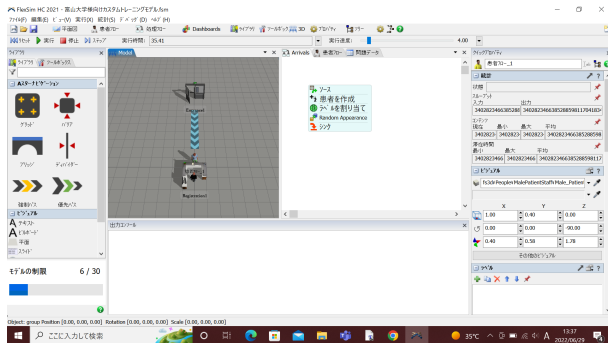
FlexSim HC 2021 - 富山大学横向けカスタムトレーニングモデル.fsm
ファイル(F) 編集(E) ビュー(V) 実行(R) 統計(S) ドッキング(D) ヘルプ(H)
平面図 患者フロー 処理フロー Dashboards ライブラリ ツールボックス 3D プロパティ フロー
リセット 実行 停止 ステップ 実行時間: 35:41 実行速度: 4.00
ライブラリ
ライブラリ ツールボックス
A&Eナビゲーション
グリッド ハブ
ブリッジ ディバイダー
強制パス 優先パス
ビジュアル
テキスト ビルボード 平面 スライド
モデルの制限 6 / 30
Model
Entrance
Registration
Arrivals 患者フロー 問題データ
ソース
患者を作成
ラベルを割り当て
Random Appearance
シンク
出力コンソール
クイックプロパティ
患者フロー_1
概要
状態
スループット
入力 出力
340282366385288 340282366385288598117041830
コンテンツ
現在 最小 最大 平均
340282 340282 340282 340282366385288598
滞在時間
最小 最大 平均
340282466 340282466 340282366385288598117
ビジュアル
fs3d\People\MalePatient\Staff\Male_Patient
X Y Z
1.00 0.40 0.00
0.00 0.00 -90.00
0.40 0.56 1.78
その他のビジュアル
ラベル
Object: group Position [0.00, 0.00, 0.00] Rotation [0.00, 0.00, 0.00] Scale [0.00, 0.00, 0.00]
ここに入力して検索
35°C
13:37
2022/06/29